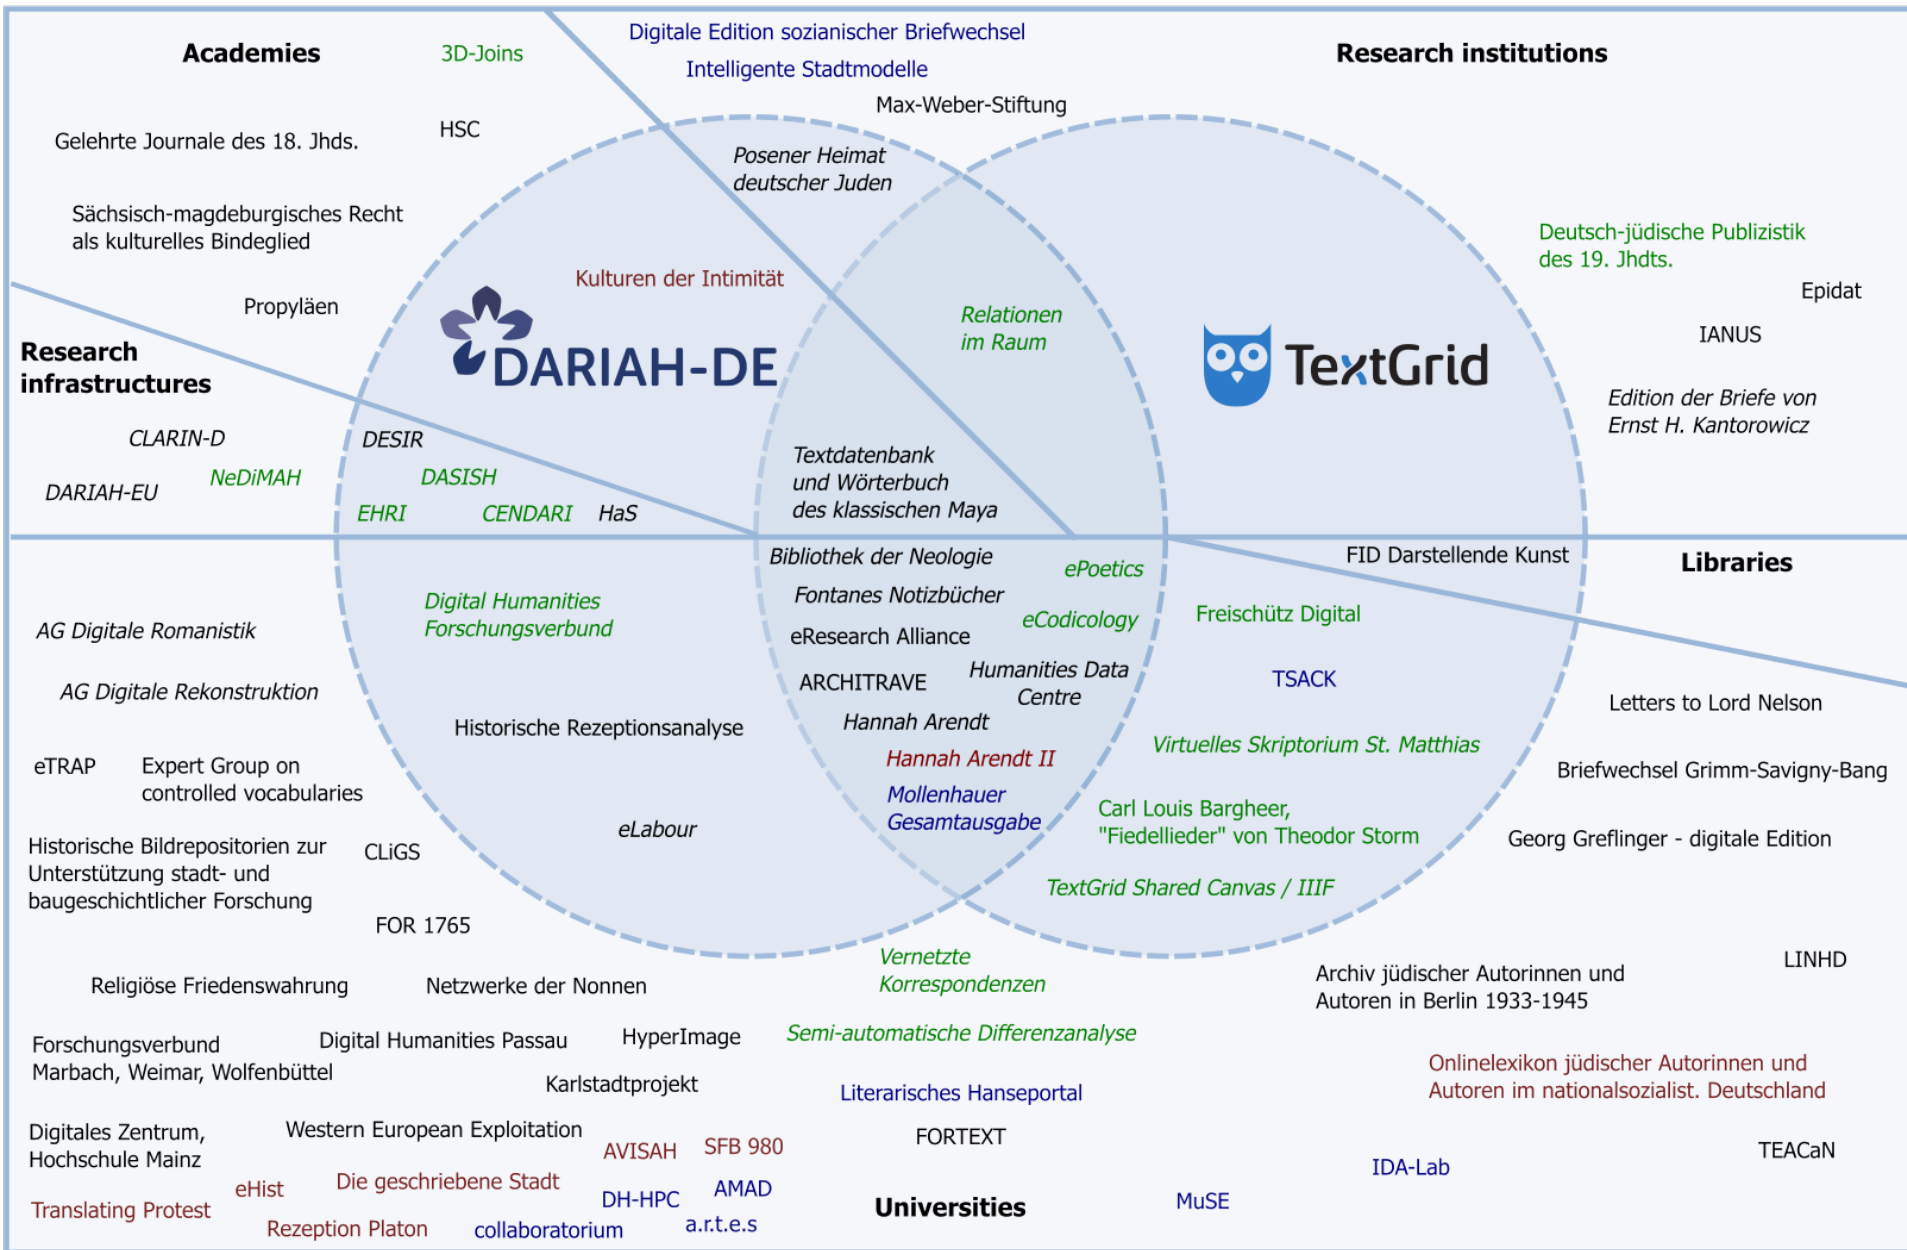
Academies

3D-Joins

Digitale Edition sozianischer Briefwechsel

Intelligente Stadtmodelle

Max-Weber-Stiftung

Research institutions

Gelehrte Journale des 18. Jhds.

HSC

Posener Heimat deutscher Juden

Sächsisch-magdeburgisches Recht als kulturelles Bindeglied

Deutsch-jüdische Publizistik des 19. Jhdts.

Kulturen der Intimität

Epidat

Propyläen

Relationen im Raum

IANUS

DARIAH-DE

TextGrid

Research infrastructures

Edition der Briefe von Ernst H. Kantorowicz

CLARIN-D

DESIR

Textdatenbank und Wörterbuch des klassischen Maya

DARIAH-EU

NeDiMAH

DASISH

EHRI

CENDARI

HaS

Bibliothek der Neologie

ePoetics

FID Darstellende Kunst

Libraries

Fontanes Notizbücher

Digital Humanities Forschungsverbund

eCodicology

Freischütz Digital

AG Digitale Romanistik

eResearch Alliance

ARCHITRAVE

Humanities Data Centre

TSACK

AG Digitale Rekonstruktion

Letters to Lord Nelson

Hannah Arendt

Historische Rezeptionsanalyse

Virtuelles Skriptorium St. Matthias

Hannah Arendt II

eTRAP

Expert Group on controlled vocabularies

Briefwechsel Grimm-Savigny-Bang

Mollenhauer Gesamtausgabe

Carl Louis Bargheer, "Fiedellieder" von Theodor Storm

eLabour

Georg Greflinger - digitale Edition

Historische Bildrepositorien zur Unterstützung stadt- und baugeschichtlicher Forschung

CLiGS

TextGrid Shared Canvas / IIIF

FOR 1765

Vernetzte Korrespondenzen

LINHD

Religiöse Friedenswahrung

Netzwerke der Nonnen

Archiv jüdischer Autorinnen und Autoren in Berlin 1933-1945

Forschungsverbund Marbach, Weimar, Wolfenbüttel

Digital Humanities Passau

HyperImage

Semi-automatische Differenzanalyse

Onlinelexikon jüdischer Autorinnen und Autoren im nationalsozialist. Deutschland

Karlstadtprojekt

Literarisches Hanseportal

Digitales Zentrum, Hochschule Mainz

Western European Exploitation

AVISAH

SFB 980

FORTEXT

TEACaN

IDA-Lab

eHist

Die geschriebene Stadt

DH-HPC

AMAD

Translating Protest

Universities

MuSE

Rezeption Platon

collaboratorium

a.r.t.e.s